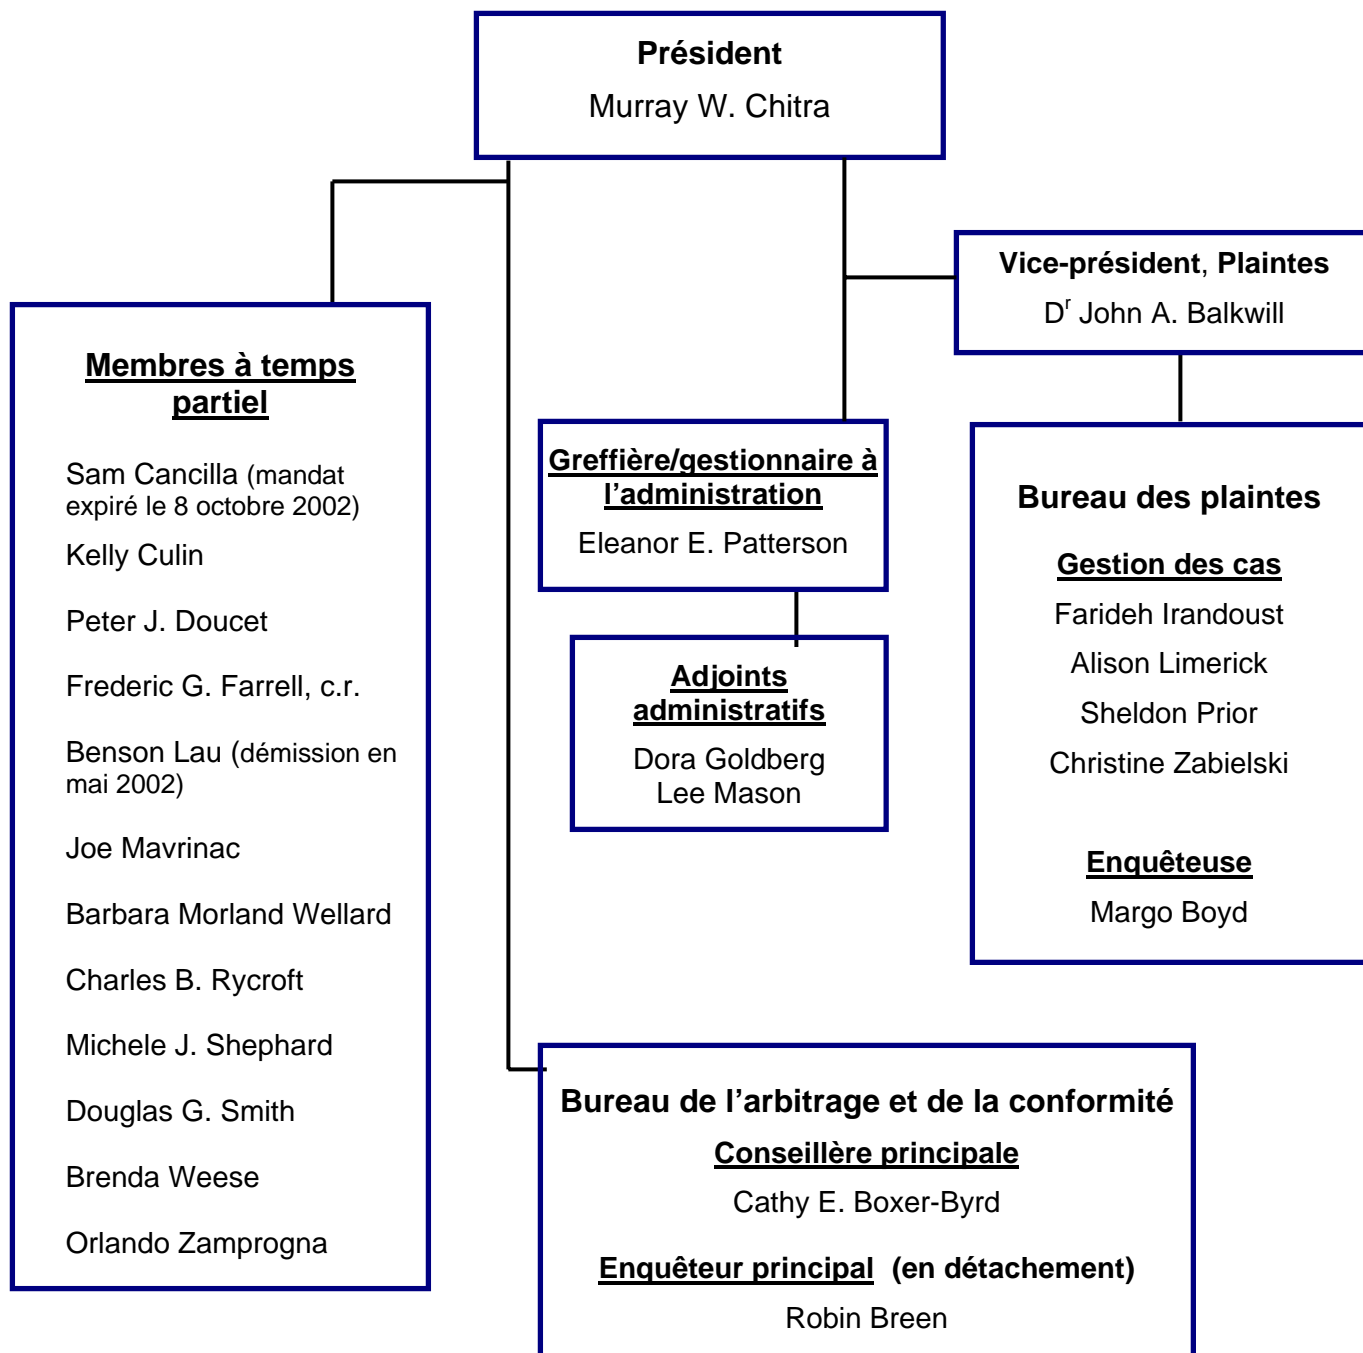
Président
Murray W. Chitra

Vice-président, Plaintes
D$^{r}$ John A. Balkwill

Membres à temps partiel

Sam Cancilla (mandat expiré le 8 octobre 2002)

Kelly Culin

Peter J. Doucet

Frederic G. Farrell, c.r.

Benson Lau (démission en mai 2002)

Joe Mavrinac

Barbara Morland Wellard

Charles B. Rycroft

Michele J. Shephard

Douglas G. Smith

Brenda Weese

Orlando Zamprogna

Greffière/gestionnaire à l'administration
Eleanor E. Patterson

Adjoints administratifs
Dora Goldberg
Lee Mason

Bureau des plaintes

Gestion des cas
Farideh Irandoust
Alison Limerick
Sheldon Prior
Christine Zabielski

Enquêteuse
Margo Boyd

Bureau de l'arbitrage et de la conformité

Conseillère principale
Cathy E. Boxer-Byrd

Enquêteur principal (en détachement)
Robin Breen